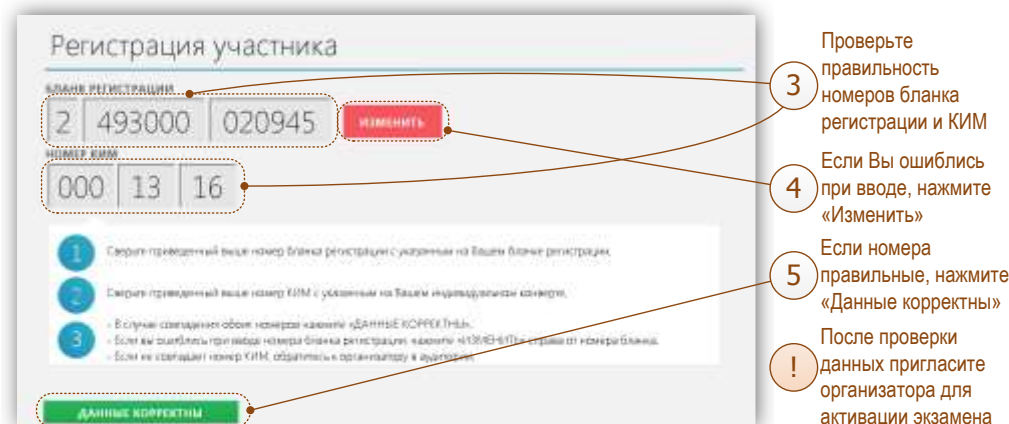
Регистрация участника

БЛАНК РЕГИСТРАЦИИ

2 493000 020945

ИЗМЕНИТЬ

НОМЕР КИМ

000 13 16

1 Сверьте приведенный выше номер бланка регистрации с указанным на Вашем бланке регистрации.

2 Сверьте приведенный выше номер КИМ с указанным на Вашем индивидуальном конверте.

3 - В случае совпадения обоих номеров нажмите «ДАННЫЕ КОРРЕКТНЫ».
- Если вы ошиблись при вводе номера бланка регистрации, нажмите «ИЗМЕНИТЬ» справа от номера бланка.
- Если не совпадает номер КИМ, обратитесь к организатору в аудитории.

ДАННЫЕ КОРРЕКТНЫ

3 Проверьте правильность номеров бланка регистрации и КИМ

4 Если Вы ошиблись при вводе, нажмите «Изменить»

5 Если номера правильные, нажмите «Данные корректны»

! После проверки данных пригласите организатора для активации экзамена